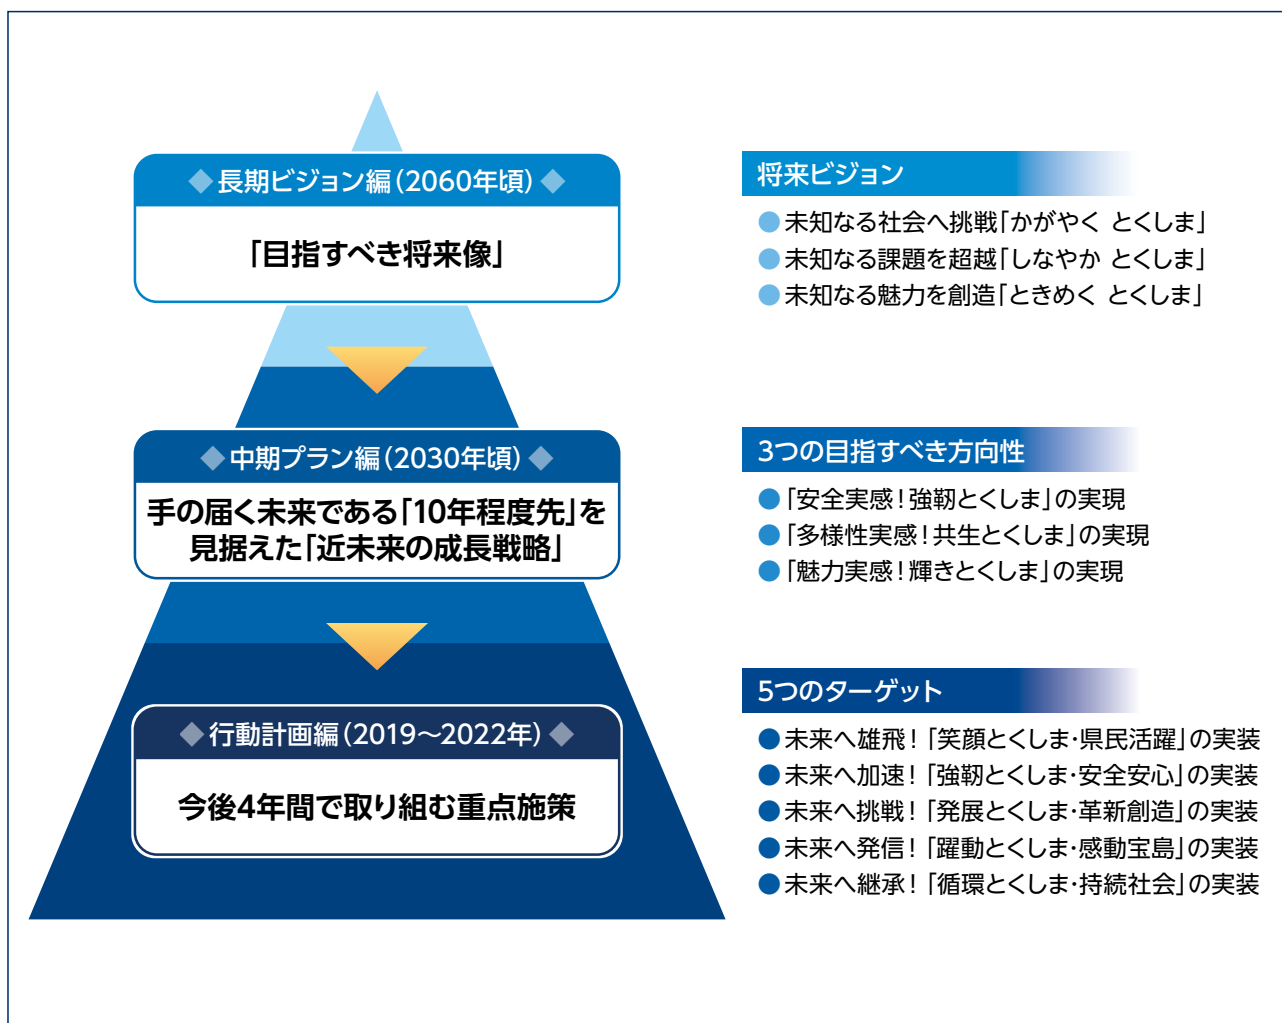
◆長期ビジョン編(2060年頃)◆

「目指すべき将来像」

◆中期プラン編(2030年頃)◆

手の届く未来である「10年程度先」を見据えた「近未来の成長戦略」

◆行動計画編(2019~2022年)◆

今後4年間で取り組む重点施策

将来ビジョン

● 未知なる社会へ挑戦「かがやく とくしま」
● 未知なる課題を超越「しなやか とくしま」
● 未知なる魅力を創造「ときめく とくしま」

3つの目指すべき方向性

● 「安全実感!強靭とくしま」の実現
● 「多様性実感!共生とくしま」の実現
● 「魅力実感!輝きとくしま」の実現

5つのターゲット

● 未来へ雄飛!「笑顔とくしま・県民活躍」の実装
● 未来へ加速!「強靭とくしま・安全安心」の実装
● 未来へ挑戦!「発展とくしま・革新創造」の実装
● 未来へ発信!「躍動とくしま・感動宝島」の実装
● 未来へ継承!「循環とくしま・持続社会」の実装